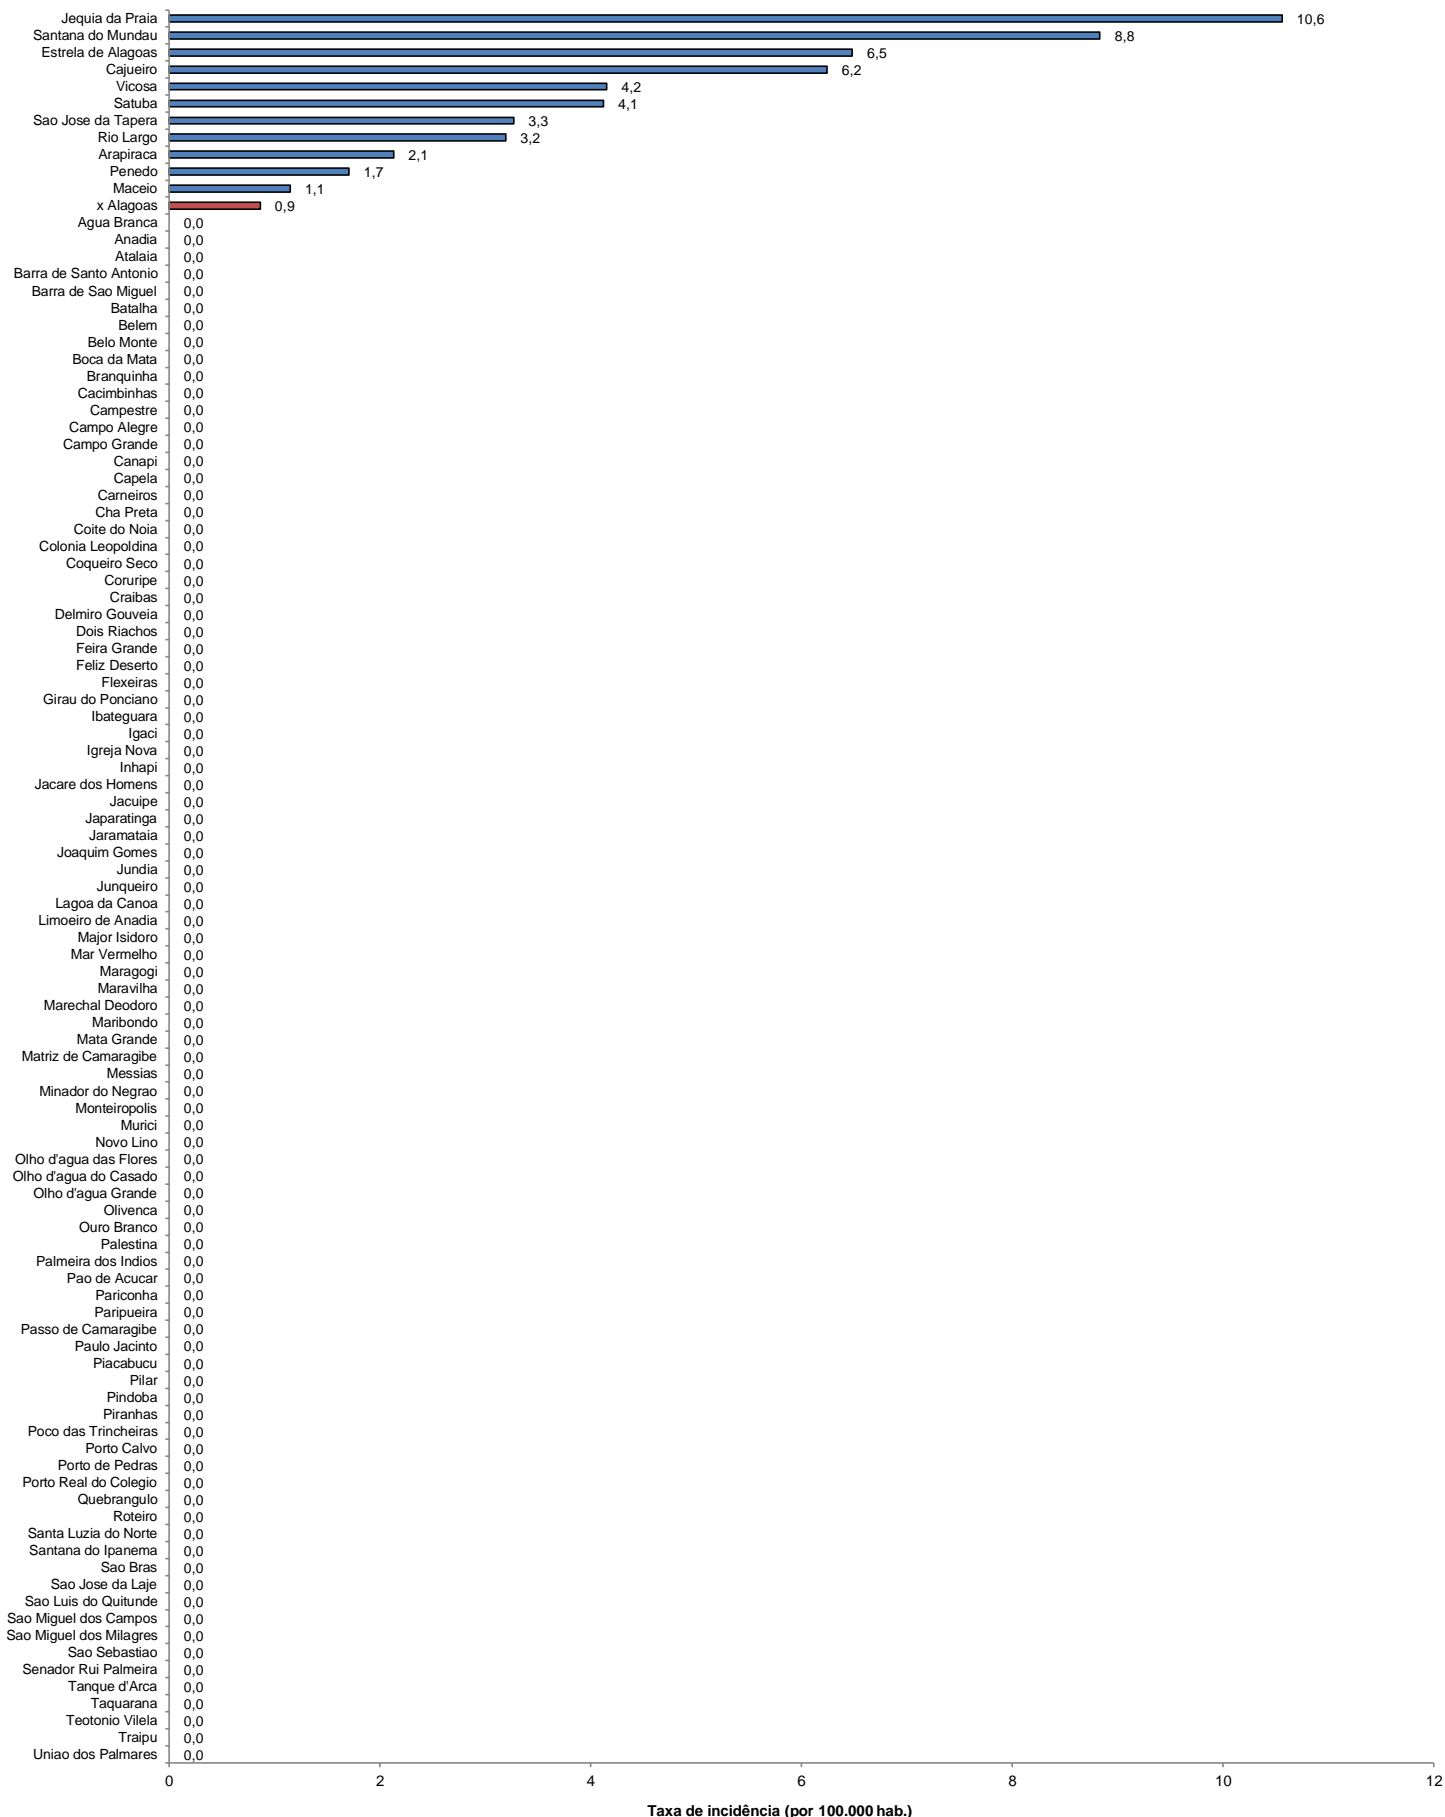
Jequia da Praia 10,6
Santana do Mundau 8,8
Estrela de Alagoas 6,5
Cajueiro 6,2
Vicosa 4,2
Satuba 4,1
Sao Jose da Tapera 3,3
Rio Largo 3,2
Arapiraca 2,1
Penedo 1,7
Maceio 1,1
x Alagoas 0,9
Agua Branca 0,0
Anadia 0,0
Atalaia 0,0
Barra de Santo Antonio 0,0
Barra de Sao Miguel 0,0
Batalha 0,0
Belem 0,0
Belo Monte 0,0
Boca da Mata 0,0
Branquinha 0,0
Cacimbinhas 0,0
Campestre 0,0
Campo Alegre 0,0
Campo Grande 0,0
Canapi 0,0
Capela 0,0
Carneiros 0,0
Cha Preta 0,0
Coite do Noia 0,0
Colonia Leopoldina 0,0
Coqueiro Seco 0,0
Coruripe 0,0
Craibas 0,0
Delmiro Gouveia 0,0
Dois Riachos 0,0
Feira Grande 0,0
Feliz Deserto 0,0
Flexeiras 0,0
Girau do Ponciano 0,0
Ibateguara 0,0
Igaci 0,0
Igreja Nova 0,0
Inhapi 0,0
Jacare dos Homens 0,0
Jacuipe 0,0
Japaratinga 0,0
Jaramataia 0,0
Joaquim Gomes 0,0
Jundia 0,0
Junqueiro 0,0
Lagoa da Canoa 0,0
Limoeiro de Anadia 0,0
Major Isidoro 0,0
Mar Vermelho 0,0
Maragogi 0,0
Maravilha 0,0
Marechal Deodoro 0,0
Maribondo 0,0
Mata Grande 0,0
Matriz de Camaragibe 0,0
Messias 0,0
Minador do Negrao 0,0
Monteiropolis 0,0
Murici 0,0
Novo Lino 0,0
Olho d'agua das Flores 0,0
Olho d'agua do Casado 0,0
Olho d'agua Grande 0,0
Olivenca 0,0
Ouro Branco 0,0
Palestina 0,0
Palmeira dos Indios 0,0
Pao de Acucar 0,0
Pariconha 0,0
Paripueira 0,0
Passo de Camaragibe 0,0
Paulo Jacinto 0,0
Piacabucu 0,0
Pilar 0,0
Pindoba 0,0
Piranhas 0,0
Poco das Trincheiras 0,0
Porto Calvo 0,0
Porto de Pedras 0,0
Porto Real do Colegio 0,0
Quebrangulo 0,0
Roteiro 0,0
Santa Luzia do Norte 0,0
Santana do Ipanema 0,0
Sao Bras 0,0
Sao Jose da Laje 0,0
Sao Luis do Quitunde 0,0
Sao Miguel dos Campos 0,0
Sao Miguel dos Milagres 0,0
Sao Sebastiao 0,0
Senador Rui Palmeira 0,0
Tanque d'Arca 0,0
Taquarana 0,0
Teotonio Vilela 0,0
Traipu 0,0
Uniao dos Palmares 0,0

0 2 4 6 8 10 12

Taxa de incidência (por 100.000 hab.)